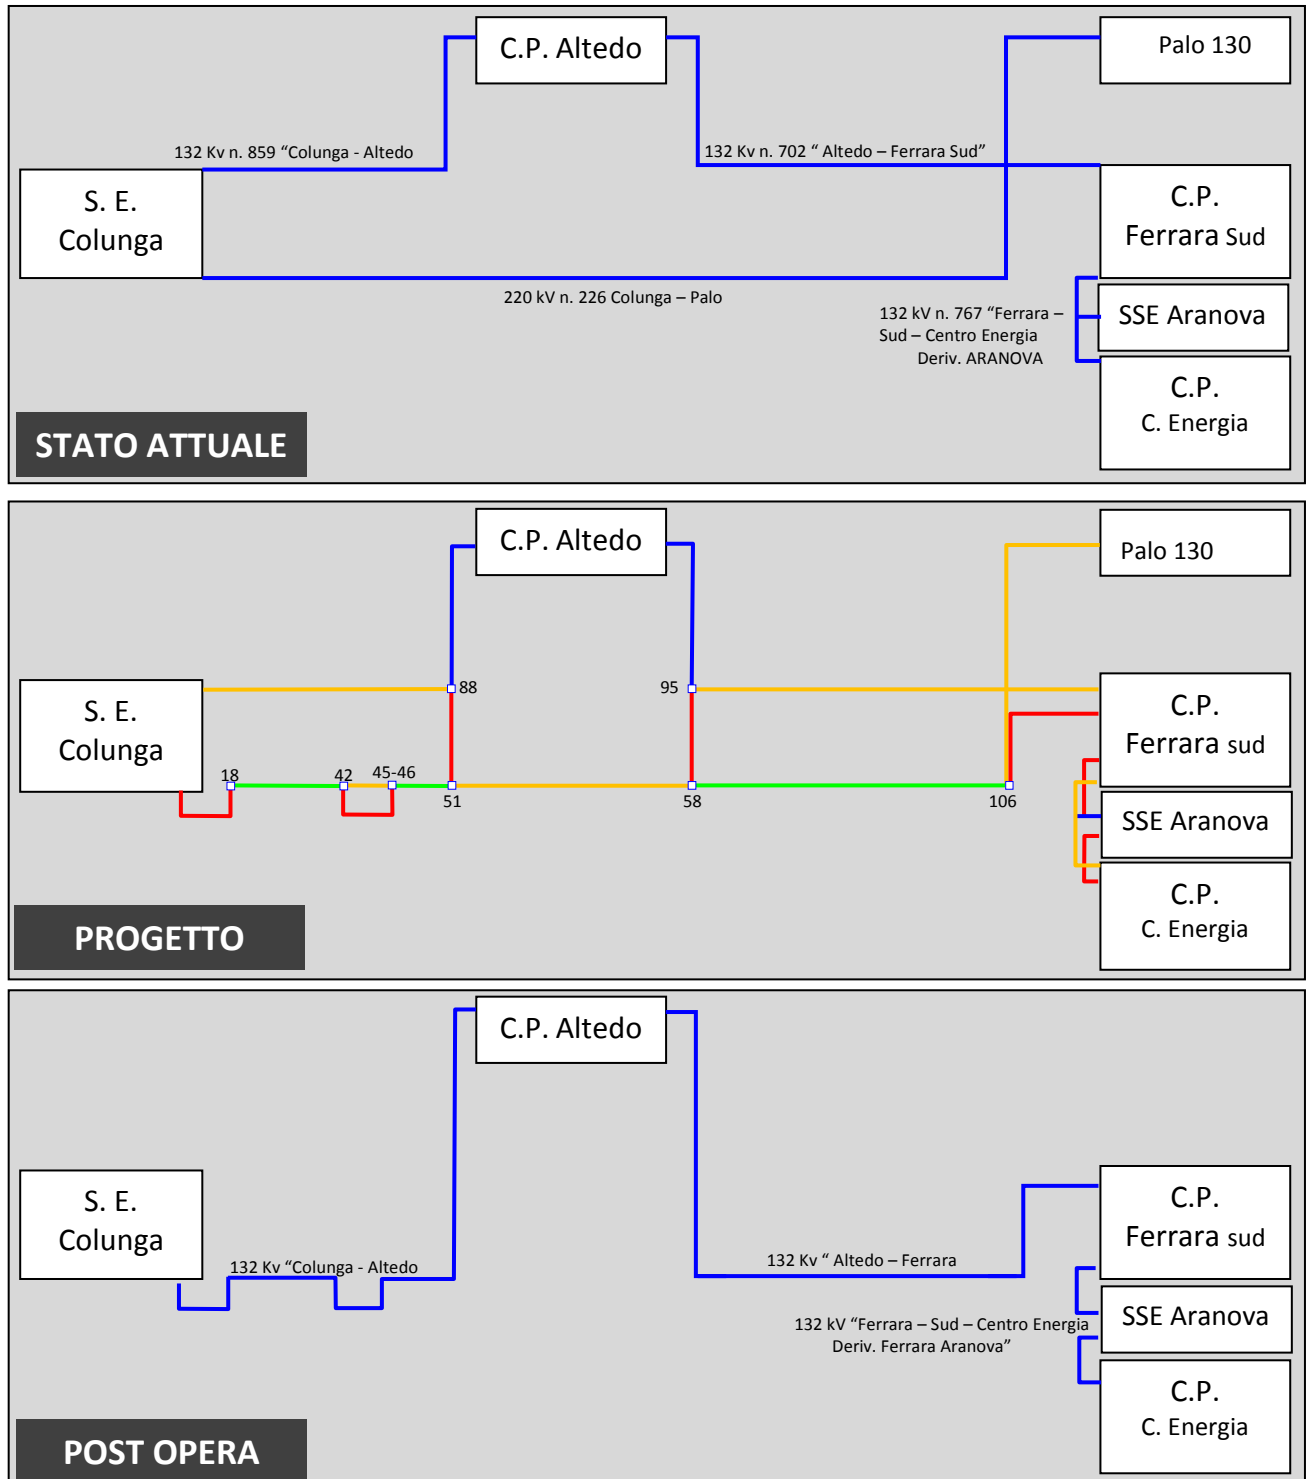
C.P. Altedo

Palo 130

132 Kv n. 859 “Colunga - Altedo

132 Kv n. 702 “ Altedo – Ferrara Sud”

S. E. Colunga

C.P. Ferrara Sud

220 kV n. 226 Colunga – Palo

132 kV n. 767 “Ferrara – Sud – Centro Energia Deriv. ARANOVA

SSE Aranova

C.P. C. Energia

STATO ATTUALE

C.P. Altedo

Palo 130

S. E. Colunga

88

95

C.P. Ferrara sud

18

42

45-46

51

58

106

SSE Aranova

C.P. C. Energia

PROGETTO

C.P. Altedo

S. E. Colunga

C.P. Ferrara sud

132 Kv “Colunga - Altedo

132 Kv “ Altedo – Ferrara

SSE Aranova

132 kV “Ferrara – Sud – Centro Energia Deriv. Ferrara Aranova”

C.P. C. Energia

POST OPERA